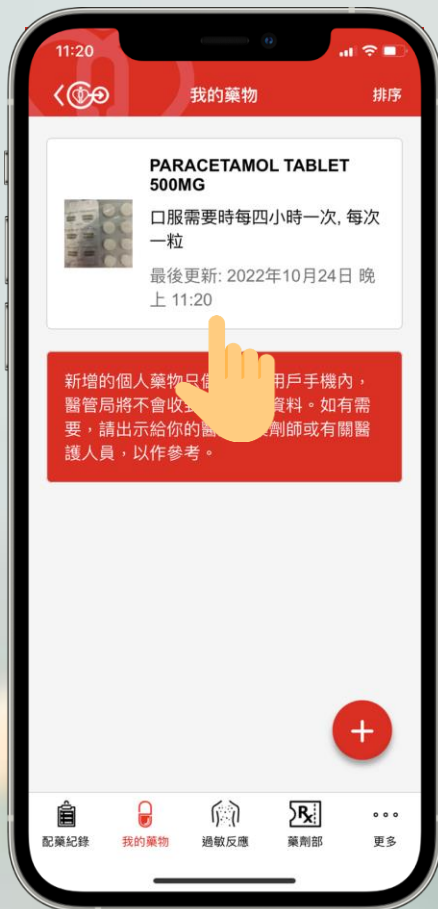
11:20

我的藥物

排序

PARACETAMOL TABLET 500MG

口服需要時每四小時一次, 每次一粒

最後更新: 2022年10月24日 晚上 11:20

新增的個人藥物只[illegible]用戶手機內，醫管局將不會收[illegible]資料。如有需要，請出示給你的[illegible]劑師或有關醫護人員，以作參考。

+

配藥紀錄

我的藥物

過敏反應

藥劑部

更多